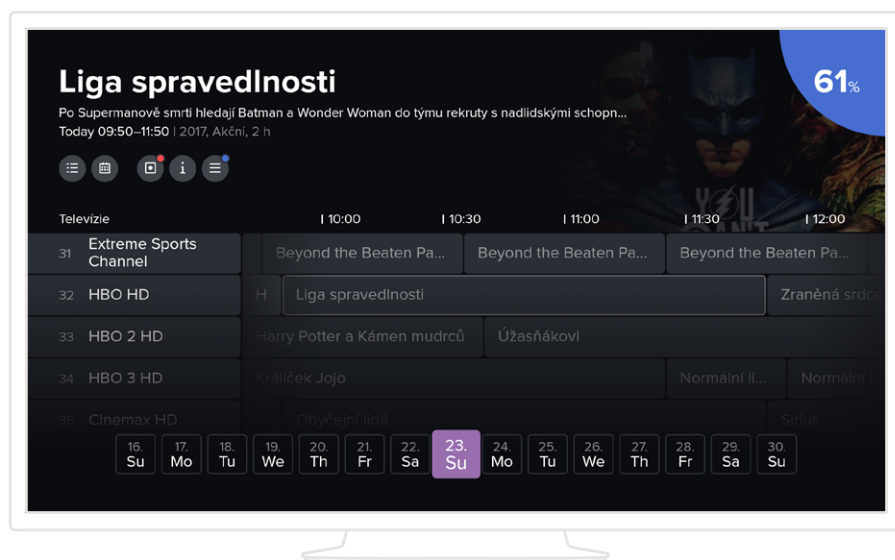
Liga spravedlnosti

Po Supermanově smrti hledají Batman a Wonder Woman do týmu rekruty s nadlidskými schopn...

Today 09:50–11:50 | 2017, Akční, 2 h

61%

Televizie | 10:00 | 10:30 | 11:00 | 11:30 | 12:00

| | | | |
|---|---|---|---|---|
| 31 Extreme Sports Channel | Beyond the Beaten Pa... | Beyond the Beaten Pa... | Beyond the Beaten Pa... | |
| 32 HBO HD | H | Liga spravedlnosti | Zraněná srdce | |
| 33 HBO 2 HD | Harry Potter a Kámen mudrců | Úžasňákovi | | |
| 34 HBO 3 HD | Králíček Jojo | Normální li... | Normální l | |
| 35 Cinemax HD | Obyčejní lidé | Sirius | | |

16. Su 17. Mo 18. Tu 19. We 20. Th 21. Fr 22. Sa 23. Su 24. Mo 25. Tu 26. We 27. Th 28. Fr 29. Sa 30. Su